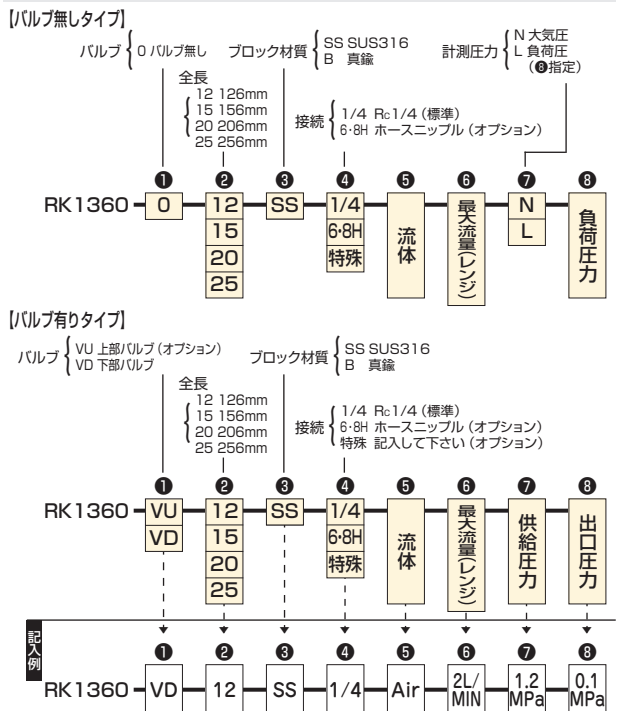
【バルブ無しタイプ】

バルブ { 0 バルブ無し

全長
12 126mm
15 156mm
20 206mm
25 256mm

ブロック材質 { SS SUS316
B 真鍮

接続 { 1/4 Rc1/4（標準）
6·8H ホースニップル（オプション）

計測圧力 { N 大気圧
L 負荷圧
（❽指定）

❶ ❷ ❸ ❹ ❺ ❻ ❼ ❽

RK1360 – 0 – 12 – SS – 1/4 – 流体 – 最大流量(レンジ) – N – 負荷圧力
15
20
25
6·8H
特殊
L

【バルブ有りタイプ】

バルブ { VU 上部バルブ（オプション）
VD 下部バルブ

全長
12 126mm
15 156mm
20 206mm
25 256mm

ブロック材質 { SS SUS316
B 真鍮

接続 { 1/4 Rc1/4（標準）
6·8H ホースニップル（オプション）
特殊 記入して下さい（オプション）

❶ ❷ ❸ ❹ ❺ ❻ ❼ ❽

RK1360 – VU – 12 – SS – 1/4 – 流体 – 最大流量(レンジ) – 供給圧力 – 出口圧力
VD
15
20
25
6·8H
特殊

記入例

❶ ❷ ❸ ❹ ❺ ❻ ❼ ❽

RK1360 – VD – 12 – SS – 1/4 – Air – 2L/MIN – 1.2 MPa – 0.1 MPa